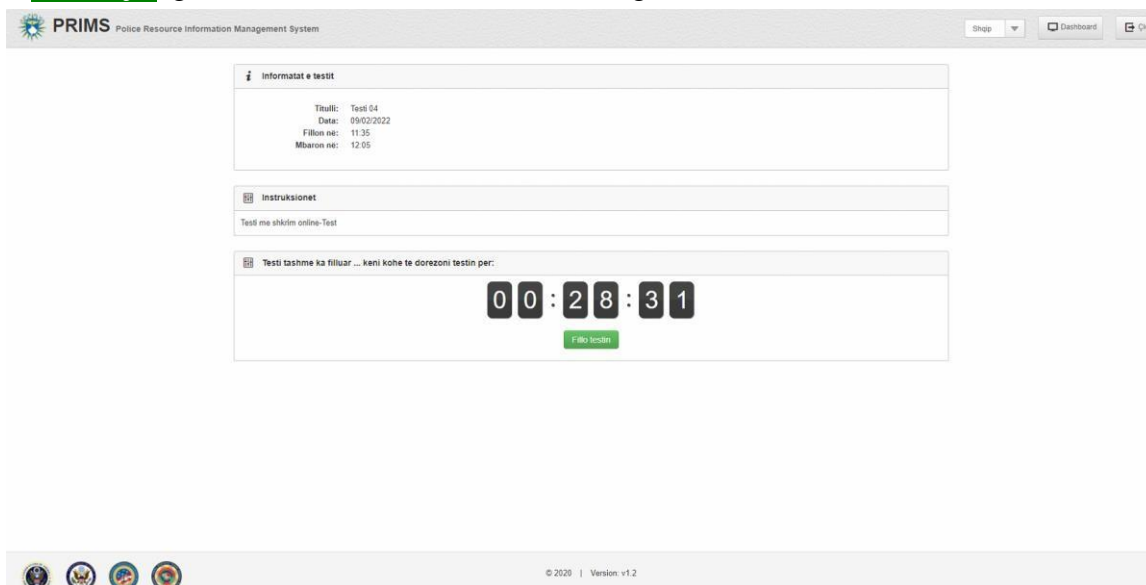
PRIMS Police Resource Information Management System

Shqip

Dashboard

Informatat e testit

Titulli: Testi 04
Data: 09/02/2022
Fillon në: 11:35
Mbaron në: 12:05

Instruksionet

Testi me shkrim online-Test

Testi tashme ka filluar ... keni kohe te dorezoni testin per:

00:28:31

Fillo testin

© 2020 | Version: v1.2